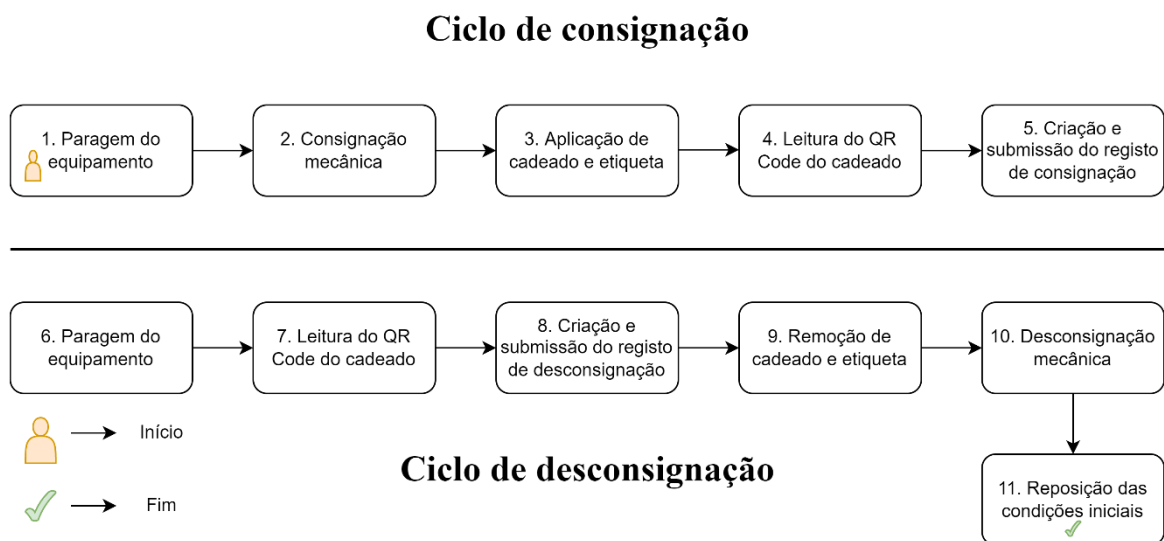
Ciclo de consignação

1. Paragem do equipamento

2. Consignação mecânica

3. Aplicação de cadeado e etiqueta

4. Leitura do QR Code do cadeado

5. Criação e submissão do registo de consignação

6. Paragem do equipamento

7. Leitura do QR Code do cadeado

8. Criação e submissão do registo de desconsignação

9. Remoção de cadeado e etiqueta

10. Desconsignação mecânica

Início

Ciclo de desconsignação

Fim

11. Reposição das condições iniciais